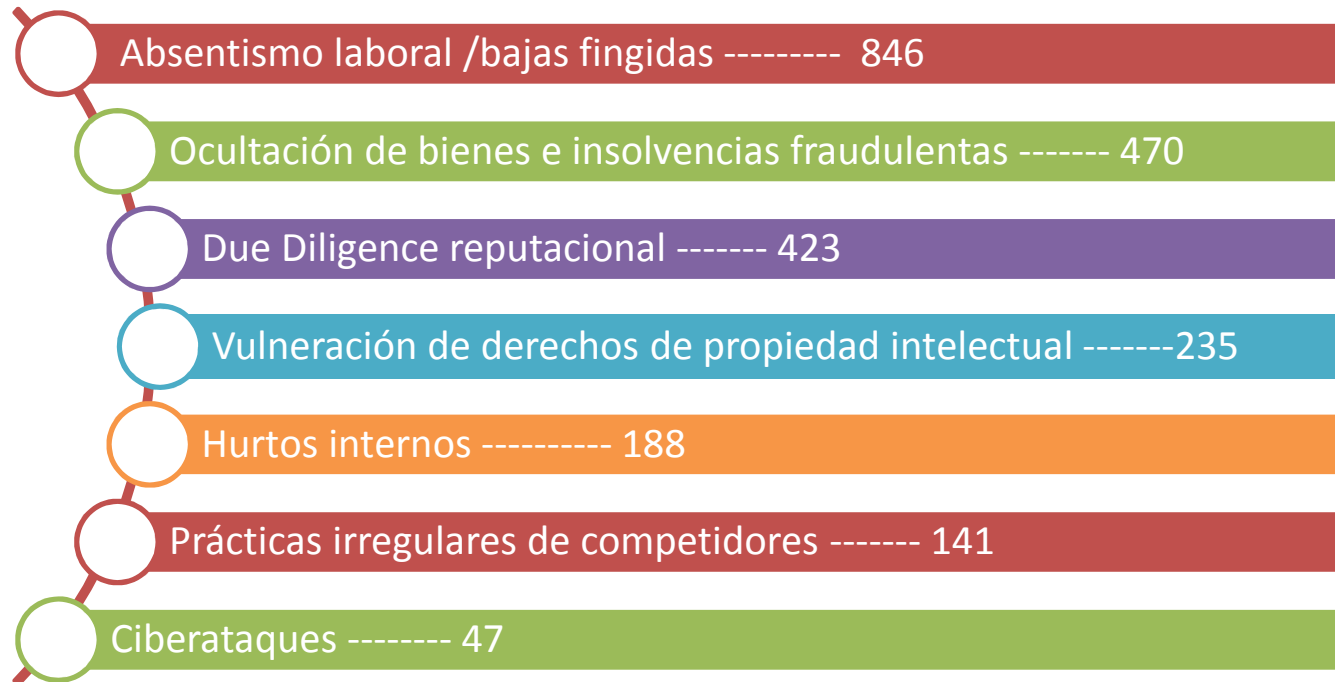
Absentismo laboral /bajas fingidas --------- 846

Ocultación de bienes e insolvencias fraudulentas ------- 470

Due Diligence reputacional ------- 423

Vulneración de derechos de propiedad intelectual -------235

Hurtos internos ---------- 188

Prácticas irregulares de competidores ------- 141

Ciberataques -------- 47